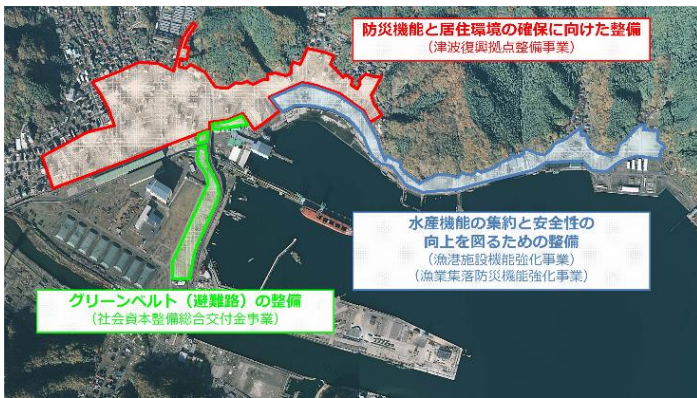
防災機能と居住環境の確保に向けた整備
（津波復興拠点整備事業）

水産機能の集約と安全性の向上を図るための整備
（漁港施設機能強化事業）
（漁業集落防災機能強化事業）

グリーンベルト（避難路）の整備
（社会資本整備総合交付金事業）